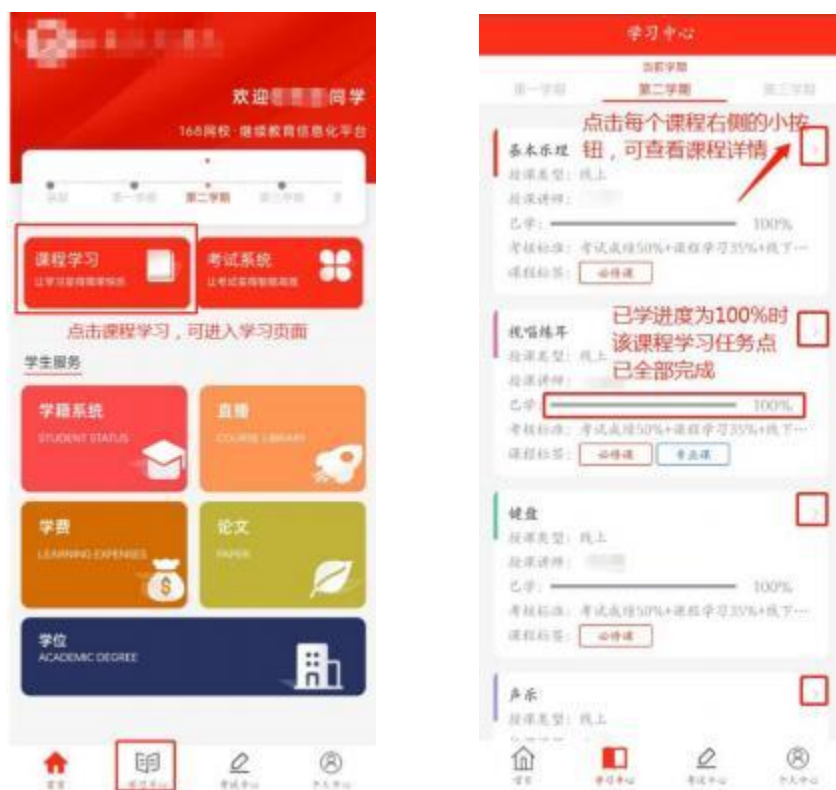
欢迎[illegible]同学

168网校·继续教育信息化平台

录取　第一学期　第二学期　第三学期　毕

课程学习
让学习变得简单快乐

考试系统
让考试变得智能高效

点击课程学习，可进入学习页面

学生服务

学籍系统
STUDENT STATUS

直播
COURSE LIBRARY

学费
LEARNING EXPENSES

论文
PAPER

学位
ACADEMIC DEGREE

首页　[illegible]　考试中心　个人中心

学习中心

当前学期

第一学期　第二学期　第三学期

点击每个课程右侧的小按钮，可查看课程详情

基本乐理
授课类型：线上
授课讲师：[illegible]
已学：100%
考核标准：考试成绩50%+课程学习35%+线下...
课程标签：必修课

视唱练耳
授课类型：线上
授课讲师：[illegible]
已学：100%
考核标准：考试成绩50%+课程学习35%+线下...
课程标签：必修课　专业课

已学进度为100%时该课程学习任务点已全部完成

键盘
授课类型：线上
授课讲师：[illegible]
已学：100%
考核标准：考试成绩50%+课程学习35%+线下...
课程标签：必修课

声乐
授课类型：线上

首页　学习中心　考试中心　个人中心